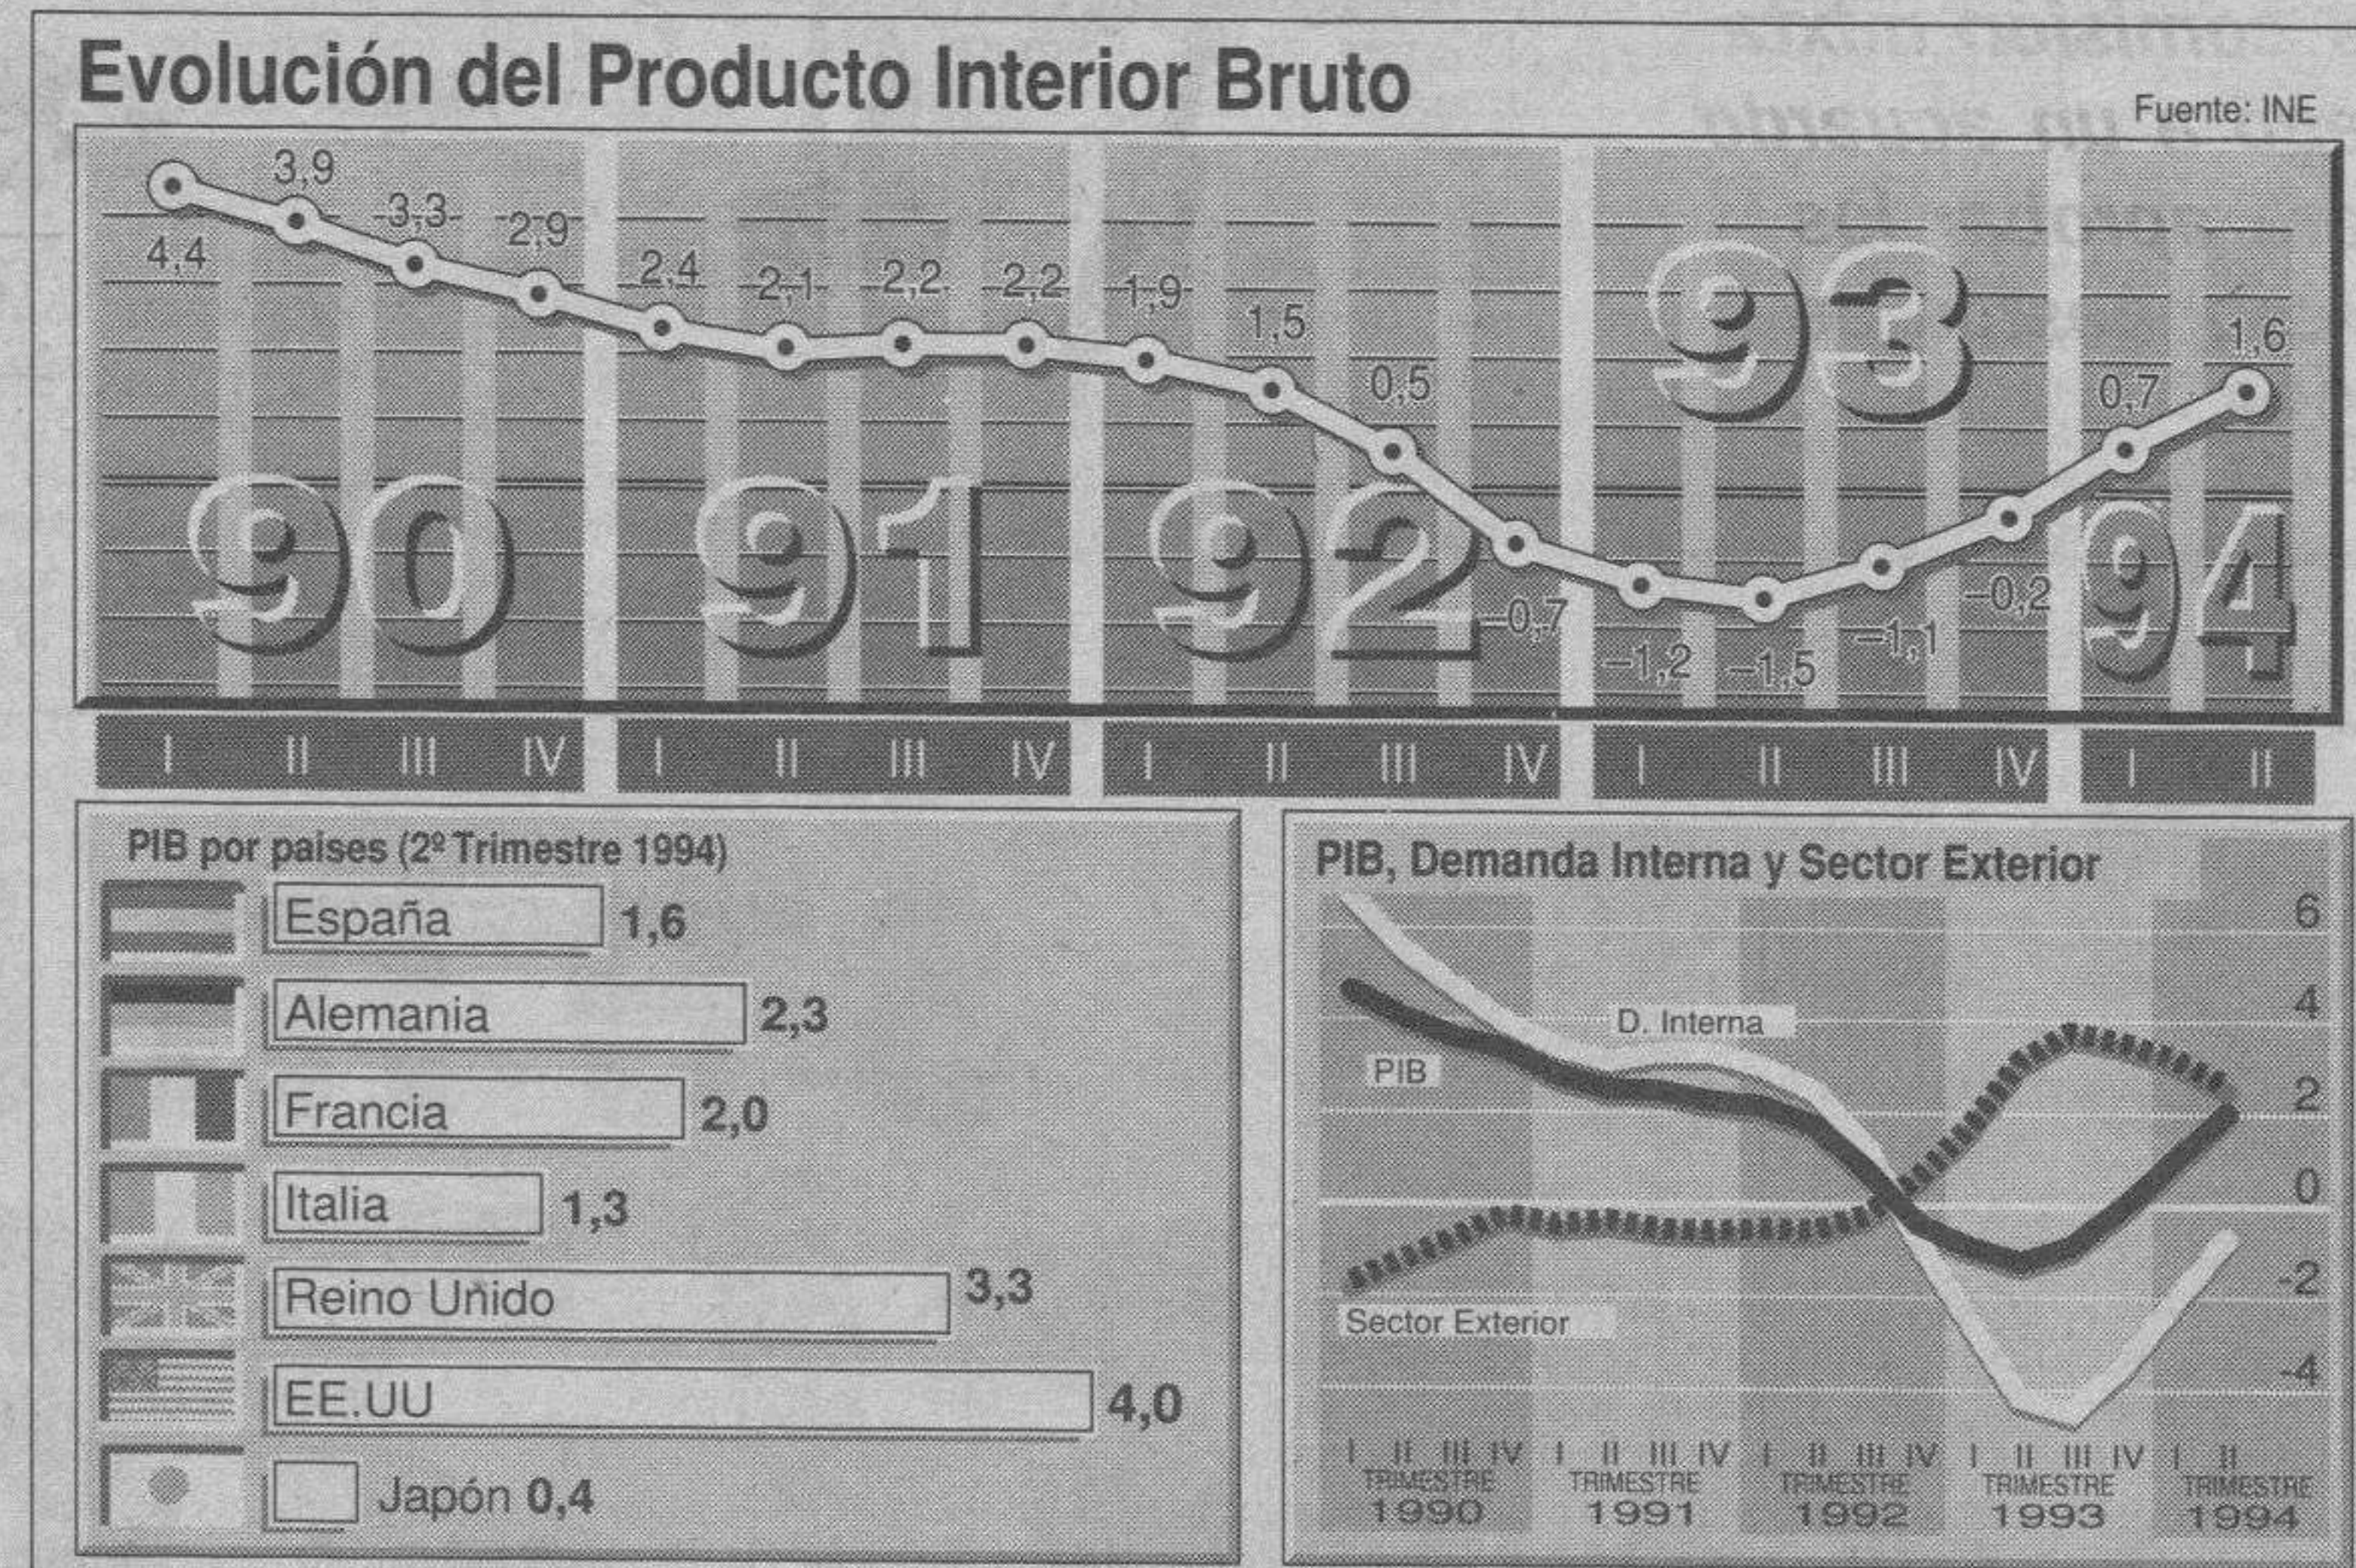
Evolución del Producto Interior Bruto

Fuente: INE

4,4 3,9 3,3 2,9 2,4 2,1 2,2 2,2 1,9 1,5 0,5 −0,7 −1,2 −1,5 −1,1 −0,2 0,7 1,6

90 91 92 93 94

I II III IV I II III IV I II III IV I II III IV I II

PIB por paises (2º Trimestre 1994)

| | |
|---|---|
| España | 1,6 |
| Alemania | 2,3 |
| Francia | 2,0 |
| Italia | 1,3 |
| Reino Unido | 3,3 |
| EE.UU | 4,0 |
| Japón | 0,4 |

PIB, Demanda Interna y Sector Exterior

D. Interna
PIB
Sector Exterior

6
4
2
0
-2
-4

I II III IV TRIMESTRE 1990
I II III IV TRIMESTRE 1991
I II III IV TRIMESTRE 1992
I II III IV TRIMESTRE 1993
I II TRIMESTRE 1994